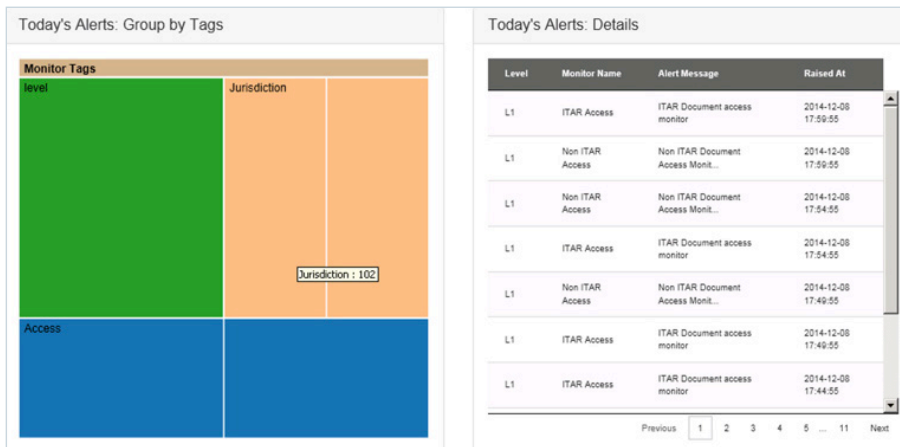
Today's Alerts: Group by Tags

Monitor Tags

level

Jurisdiction

Jurisdiction : 102

Access

Today's Alerts: Details

| Level | Monitor Name | Alert Message | Raised At |
|---|---|---|---|
| L1 | ITAR Access | ITAR Document access monitor | 2014-12-08 17:59:55 |
| L1 | Non ITAR Access | Non ITAR Document Access Monit... | 2014-12-08 17:59:55 |
| L1 | Non ITAR Access | Non ITAR Document Access Monit... | 2014-12-08 17:54:55 |
| L1 | ITAR Access | ITAR Document access monitor | 2014-12-08 17:54:55 |
| L1 | Non ITAR Access | Non ITAR Document Access Monit... | 2014-12-08 17:49:55 |
| L1 | ITAR Access | ITAR Document access monitor | 2014-12-08 17:49:55 |
| L1 | ITAR Access | ITAR Document access monitor | 2014-12-08 17:44:55 |

Previous 1 2 3 4 5 ... 11 Next